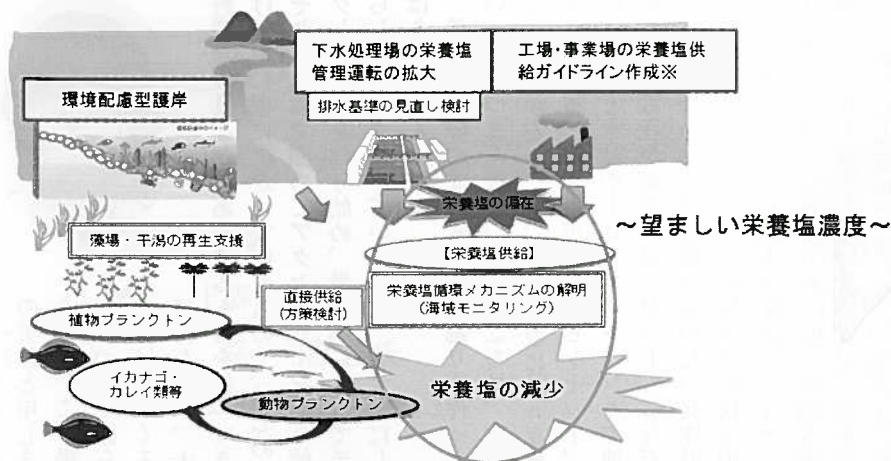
下水処理場の栄養塩管理運転の拡大

排水基準の見直し検討

工場・事業場の栄養塩供給ガイドライン作成※

環境配慮型護岸

栄養塩の偏在

～望ましい栄養塩濃度～

藻場・干潟の再生支援

【栄養塩供給】

栄養塩循環メカニズムの解明（海域モニタリング）

直接供給（方策検討）

植物プランクトン

イカナゴ・カレイ類等

動物プランクトン

栄養塩の減少